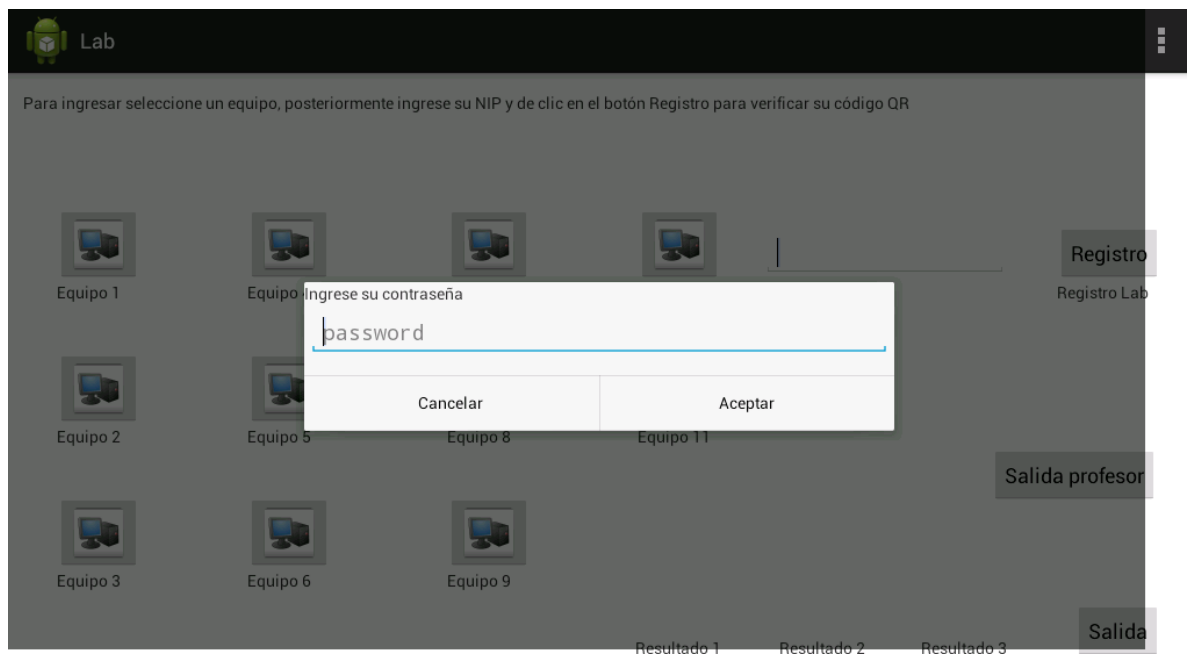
Lab

Para ingresar seleccione un equipo, posteriormente ingrese su NIP y de clic en el botón Registro para verificar su código QR

Equipo 1

Equipo

Ingrese su contraseña

password

Cancelar

Aceptar

Registro

Registro Lab

Equipo 2

Equipo 5

Equipo 8

Equipo 11

Salida profesor

Equipo 3

Equipo 6

Equipo 9

Resultado 1

Resultado 2

Resultado 3

Salida